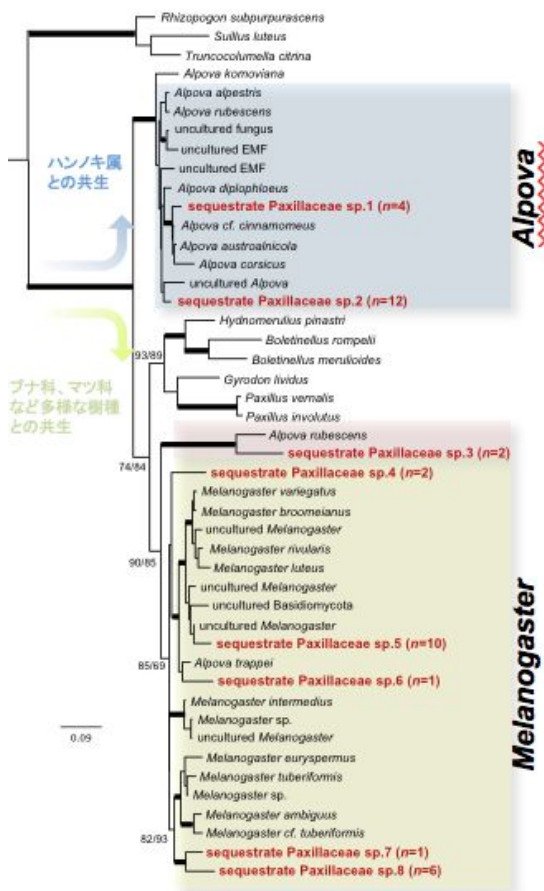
Rhizopogon subpurpurascens
Suillus luteus
Truncocolumella citrina
Alpova komoviana
Alpova alpestris
Alpova rubescens
uncultured fungus
uncultured EMF
uncultured EMF
Alpova diplophloeus
sequestrate Paxillaceae sp.1 ($n$=4)
Alpova cf. cinnamomeus
Alpova austroalnicola
Alpova corsicus
uncultured Alpova
sequestrate Paxillaceae sp.2 ($n$=12)
Alpova
ハンノキ属との共生
Hydnomerulius pinastri
Boletinellus rompelii
Boletinellus meruliodes
Gyrodon lividus
Paxillus vernalis
Paxillus involutus
93/89
ブナ科、マツ科など多様な樹種との共生
Alpova rubescens
sequestrate Paxillaceae sp.3 ($n$=2)
74/84
sequestrate Paxillaceae sp.4 ($n$=2)
Melanogaster variegatus
Melanogaster broomeianus
uncultured Melanogaster
Melanogaster rivularis
Melanogaster luteus
90/85
uncultured Melanogaster
uncultured Basidiomycota
uncultured Melanogaster
sequestrate Paxillaceae sp.5 ($n$=10)
Alpova trappei
85/69
sequestrate Paxillaceae sp.6 ($n$=1)
Melanogaster intermedius
Melanogaster sp.
uncultured Melanogaster
0.09
Melanogaster euryspermus
Melanogaster tuberiformis
Melanogaster sp.
Melanogaster ambiguus
Melanogaster cf. tuberiformis
82/93
sequestrate Paxillaceae sp.7 ($n$=1)
sequestrate Paxillaceae sp.8 ($n$=6)
Melanogaster